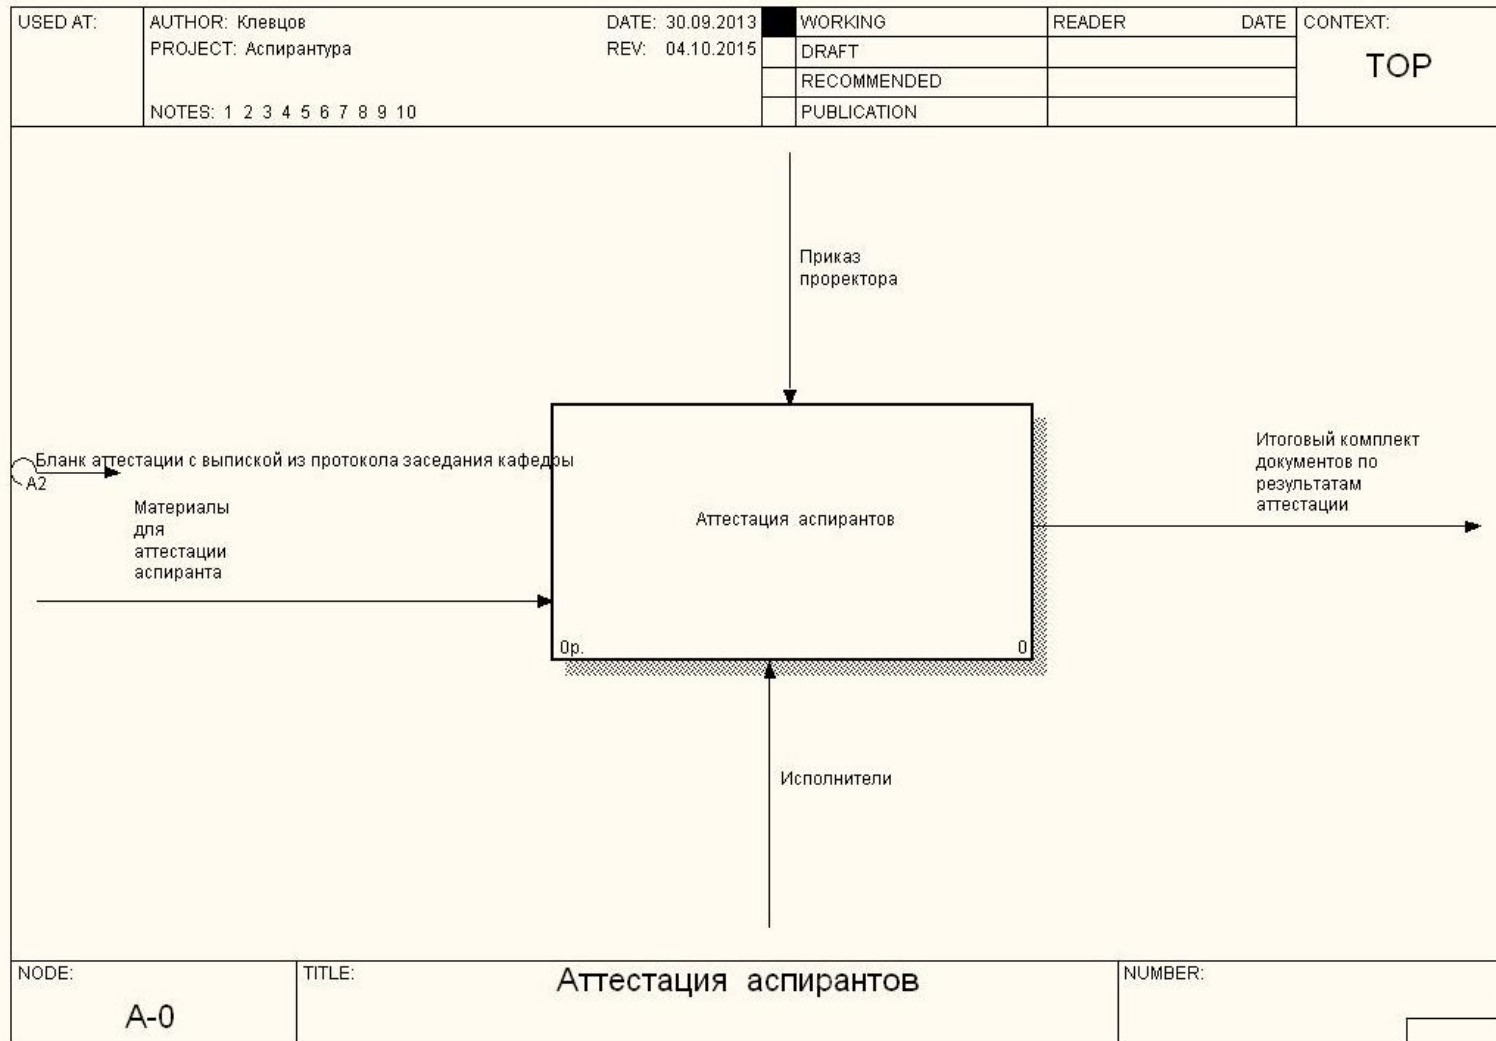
| USED AT: | AUTHOR: Клевцов<br>PROJECT: Аспирантура<br><br>NOTES: 1 2 3 4 5 6 7 8 9 10 | DATE: 30.09.2013<br>REV: 04.10.2015 | | WORKING<br>DRAFT<br>RECOMMENDED<br>PUBLICATION | READER | DATE | CONTEXT:<br>TOP |
|---|---|---|---|---|---|---|---|

Приказ проректора

Бланк аттестации с выпиской из протокола заседания кафедры

A2

Материалы для аттестации аспиранта

Аттестация аспирантов

0р.

0

Итоговый комплект документов по результатам аттестации

Исполнители

| NODE: A-0 | TITLE: Аттестация аспирантов | NUMBER: |
|---|---|---|